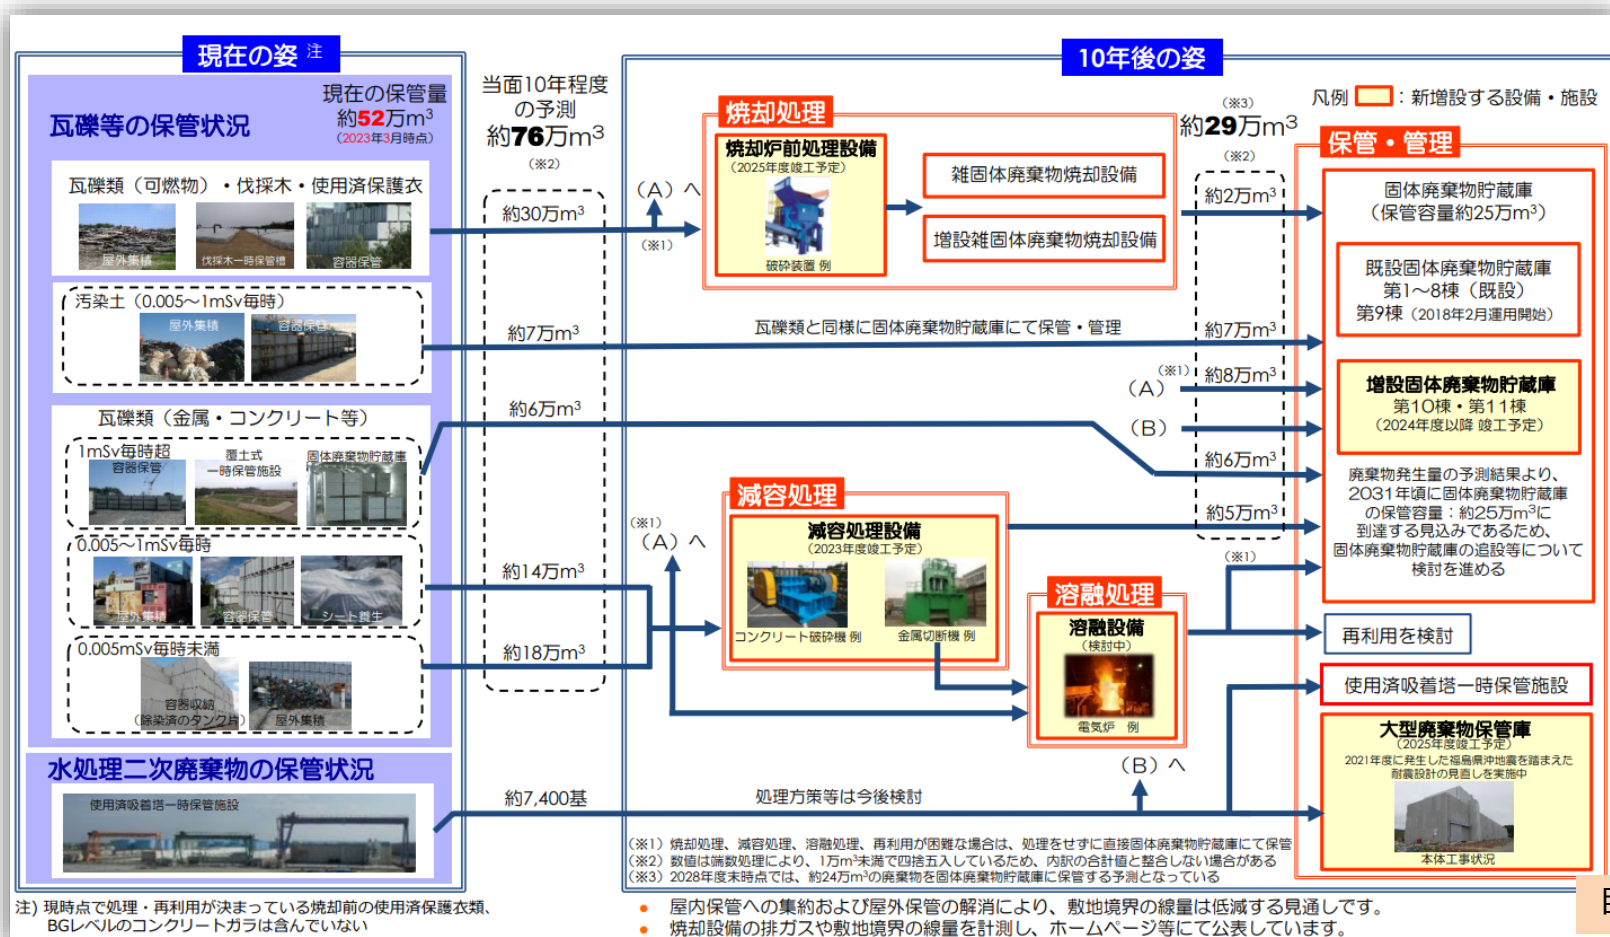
現在の姿 注

瓦礫等の保管状況

現在の保管量
約52万m$^3$
（2023年3月時点）

瓦礫類（可燃物）・伐採木・使用済保護衣

屋外集積　伐採木一時保管槽　容器保管

汚染土（0.005～1mSv毎時）

屋外集積　容器保管

瓦礫類（金属・コンクリート等）

1mSv毎時超
容器保管　覆土式一時保管施設　固体廃棄物貯蔵庫

0.005～1mSv毎時

屋外集積　容器保管　シート養生

0.005mSv毎時未満

容器収納（除染済のタンク片）　屋外集積

水処理二次廃棄物の保管状況

使用済吸着塔一時保管施設

当面10年程度の予測
約76万m$^3$
（※2）

約30万m$^3$

約7万m$^3$

約6万m$^3$

約14万m$^3$

約18万m$^3$

約7,400基

10年後の姿

凡例 ：新増設する設備・施設

焼却処理

焼却炉前処理設備
（2025年度竣工予定）
破砕装置 例

雑固体廃棄物焼却設備

増設雑固体廃棄物焼却設備

（A）へ
（※1）

（※3）
約29万m$^3$
（※2）

約2万m$^3$

約7万m$^3$

（※1）
（A）

約8万m$^3$

（B）

約6万m$^3$

約5万m$^3$

（※1）

瓦礫類と同様に固体廃棄物貯蔵庫にて保管・管理

保管・管理

固体廃棄物貯蔵庫
（保管容量約25万m$^3$）

既設固体廃棄物貯蔵庫
第1～8棟（既設）
第9棟（2018年2月運用開始）

増設固体廃棄物貯蔵庫
第10棟・第11棟
（2024年度以降 竣工予定）

廃棄物発生量の予測結果より、2031年頃に固体廃棄物貯蔵庫の保管容量：約25万m$^3$に到達する見込みであるため、固体廃棄物貯蔵庫の追設等について検討を進める

再利用を検討

使用済吸着塔一時保管施設

大型廃棄物保管庫
（2025年度竣工予定）
2021年度に発生した福島県沖地震を踏まえた耐震設計の見直しを実施中
本体工事状況

（※1）
（A）へ

減容処理

減容処理設備
（2023年度竣工予定）
コンクリート破砕機 例　金属切断機 例

溶融処理

溶融設備
（検討中）
電気炉 例

（B）へ

処理方策等は今後検討

（※1）焼却処理、減容処理、溶融処理、再利用が困難な場合は、処理をせずに直接固体廃棄物貯蔵庫にて保管
（※2）数値は端数処理により、1万m$^3$未満で四捨五入しているため、内訳の合計値と整合しない場合がある
（※3）2028年度末時点では、約24万m$^3$の廃棄物を固体廃棄物貯蔵庫に保管する予測となっている

注）現時点で処理・再利用が決まっている焼却前の使用済保護衣類、BGレベルのコンクリートガラは含んでいない

● 屋内保管への集約および屋外保管の解消により、敷地境界の線量は低減する見通しです。
● 焼却設備の排ガスや敷地境界の線量を計測し、ホームページ等にて公表しています。